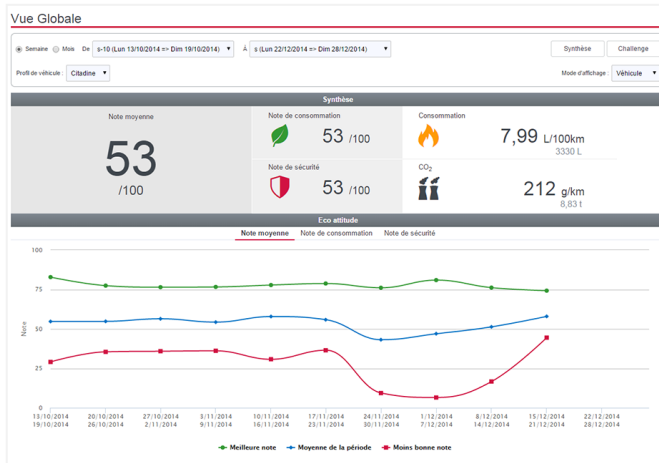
Vue Globale

Semaine Mois De s-10 (Lun 13/10/2014 => Dim 19/10/2014) À s (Lun 22/12/2014 => Dim 28/12/2014)

Synthèse Challenge

Profil de véhicule : Citadine

Mode d'affichage : Véhicule

Synthèse

Note moyenne
53
/100

Note de consommation
53 /100

Note de sécurité
53 /100

Consommation
7,99 L/100km
3330 L

$CO_2$
212 g/km
8,83 t

Eco attitude

Note moyenne Note de consommation Note de sécurité

100
75
50
25
0

Note

13/10/2014 19/10/2014
20/10/2014 26/10/2014
27/10/2014 2/11/2014
3/11/2014 9/11/2014
10/11/2014 16/11/2014
17/11/2014 23/11/2014
24/11/2014 30/11/2014
1/12/2014 7/12/2014
8/12/2014 14/12/2014
15/12/2014 21/12/2014
22/12/2014 28/12/2014

Meilleure note
Moyenne de la période
Moins bonne note